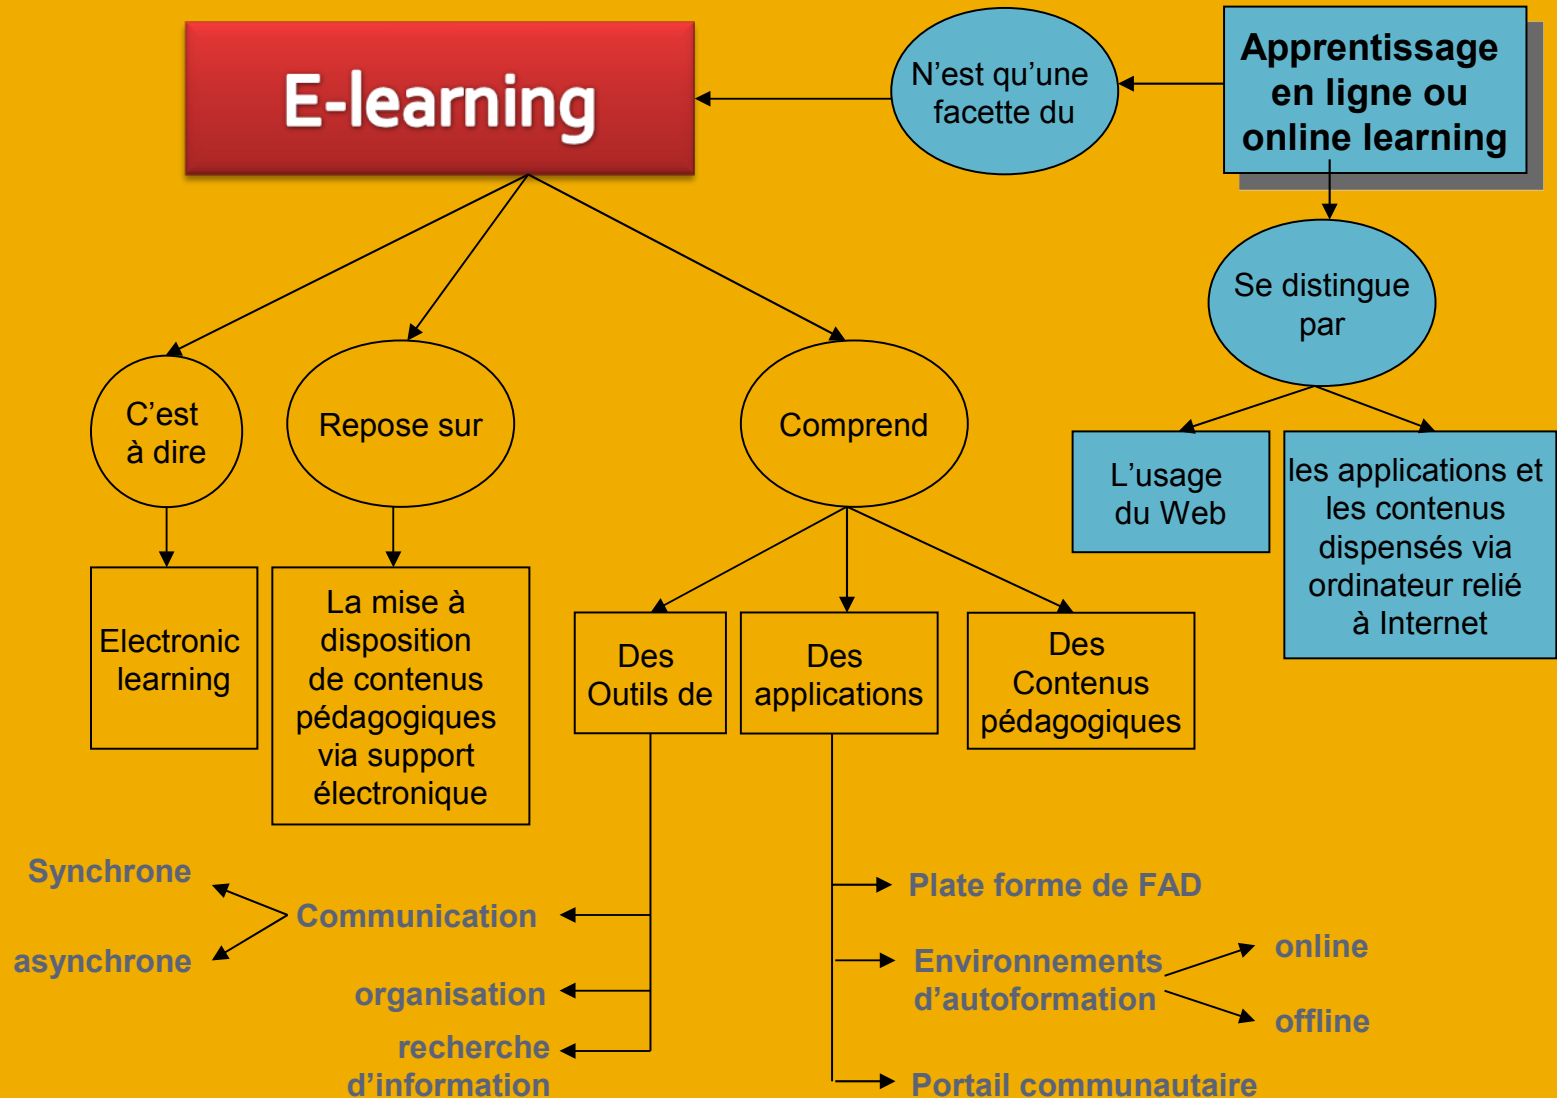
E-learning

N'est qu'une facette du

Apprentissage en ligne ou online learning

Se distingue par

L'usage du Web

les applications et les contenus dispensés via ordinateur relié à Internet

C'est à dire

Electronic learning

Repose sur

La mise à disposition de contenus pédagogiques via support électronique

Comprend

Des Outils de

Des applications

Des Contenus pédagogiques

Synchrone

asynchrone

Communication

organisation

recherche d'information

Plate forme de FAD

Environnements d'autoformation

online

offline

Portail communautaire